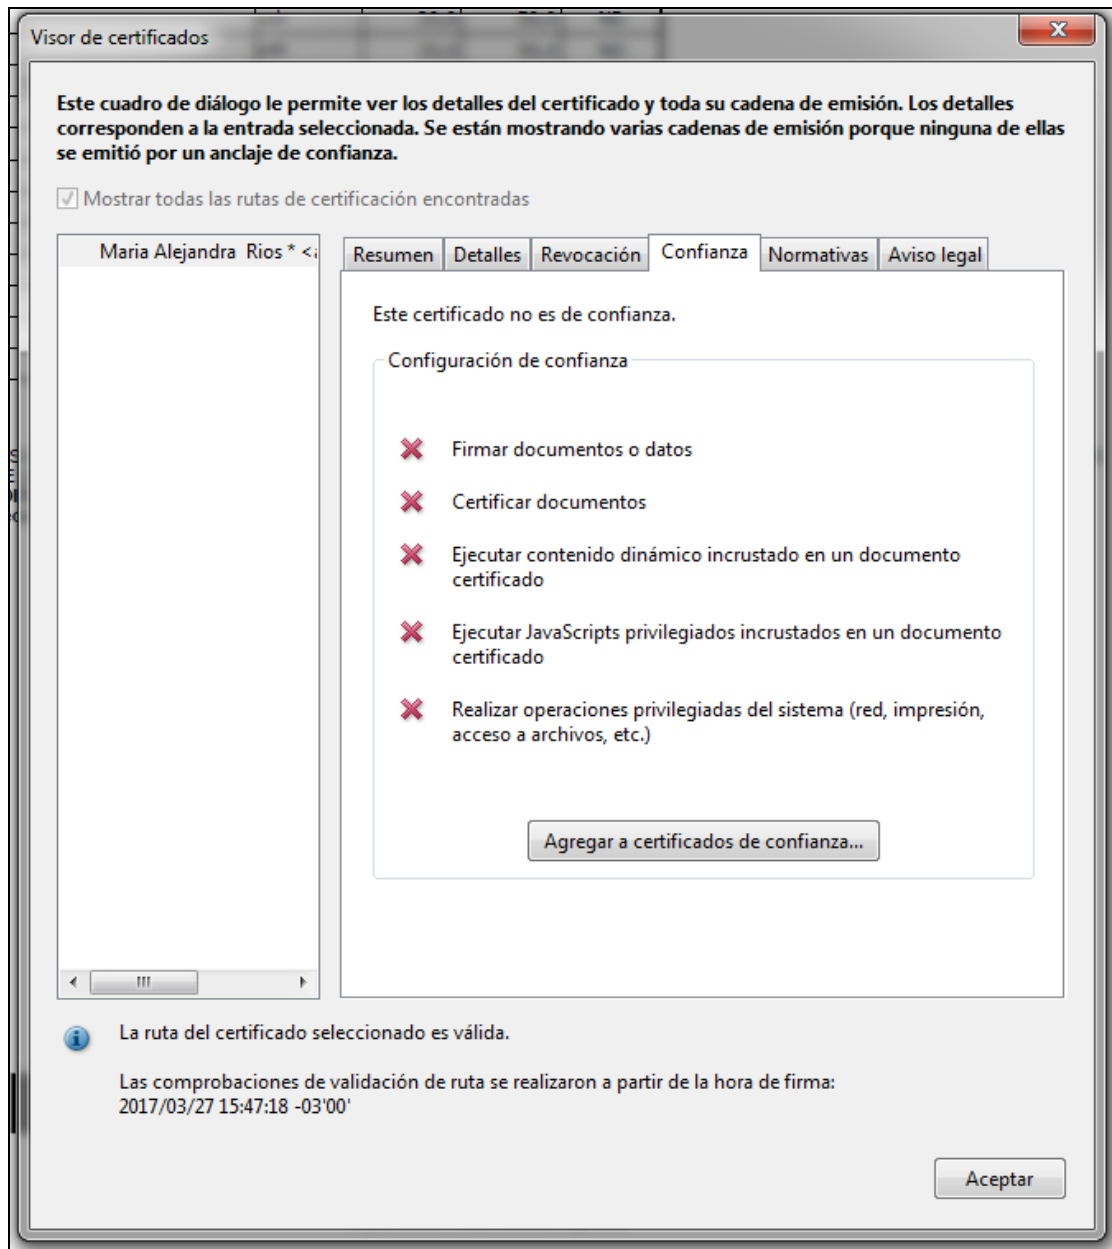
Visor de certificados

Este cuadro de diálogo le permite ver los detalles del certificado y toda su cadena de emisión. Los detalles corresponden a la entrada seleccionada. Se están mostrando varias cadenas de emisión porque ninguna de ellas se emitió por un anclaje de confianza.

Mostrar todas las rutas de certificación encontradas

Maria Alejandra Rios * <

Resumen | Detalles | Revocación | Confianza | Normativas | Aviso legal

Este certificado no es de confianza.

Configuración de confianza

Firmar documentos o datos

Certificar documentos

Ejecutar contenido dinámico incrustado en un documento certificado

Ejecutar JavaScripts privilegiados incrustados en un documento certificado

Realizar operaciones privilegiadas del sistema (red, impresión, acceso a archivos, etc.)

Agregar a certificados de confianza...

La ruta del certificado seleccionado es válida.

Las comprobaciones de validación de ruta se realizaron a partir de la hora de firma:
2017/03/27 15:47:18 -03'00'

Aceptar